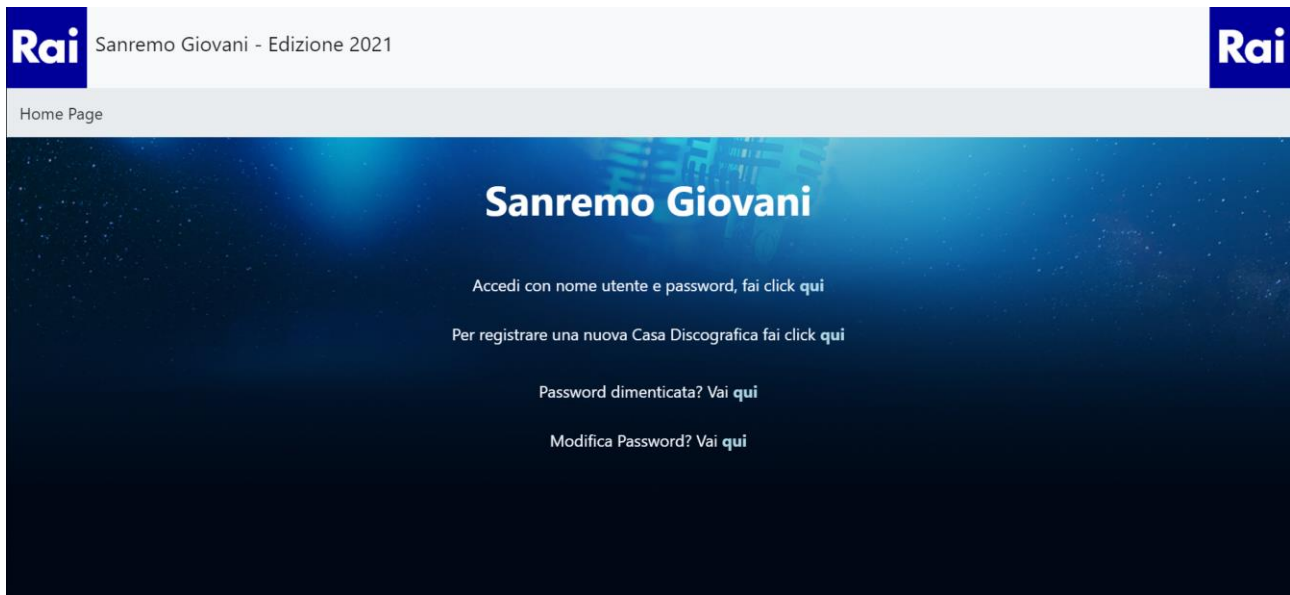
Rai Sanremo Giovani - Edizione 2021 Rai

Home Page

Sanremo Giovani

Accedi con nome utente e password, fai click qui

Per registrare una nuova Casa Discografica fai click qui

Password dimenticata? Vai qui

Modifica Password? Vai qui